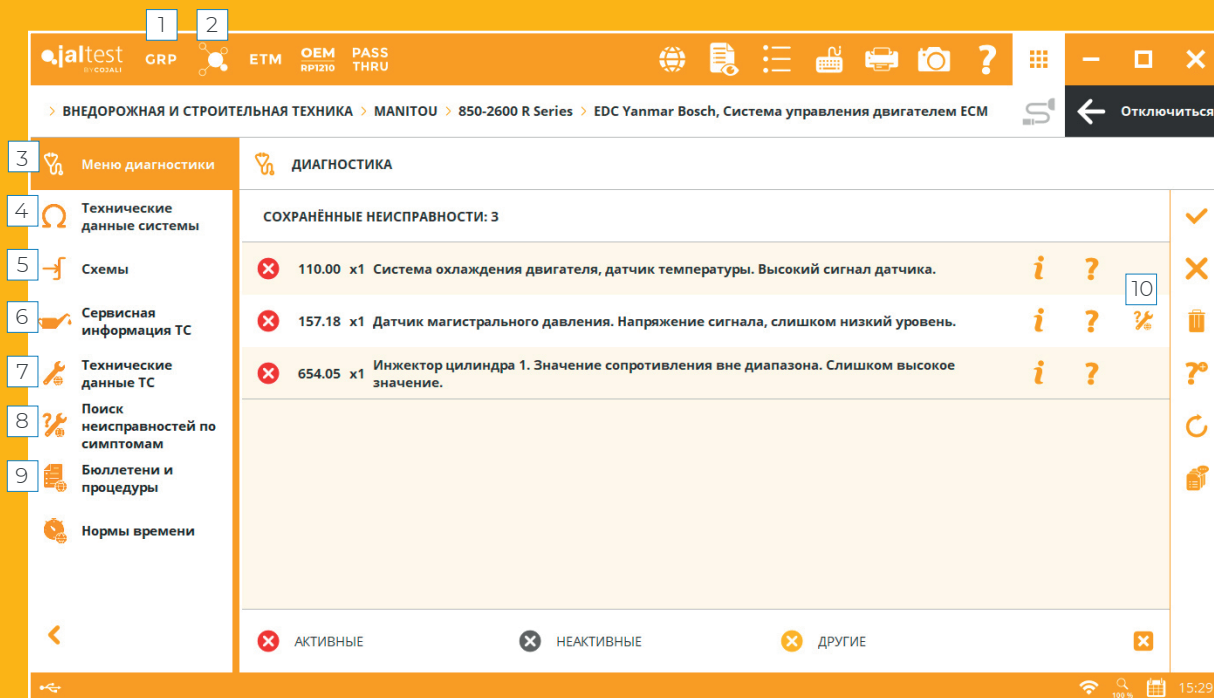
1 2

jaltest BY COJALI GRP ETM OEM RP1210 PASS THRU

> ВНЕДОРОЖНАЯ И СТРОИТЕЛЬНАЯ ТЕХНИКА > MANITOU > 850-2600 R Series > EDC Yanmar Bosch, Система управления двигателем ECM

Отключиться

3 Меню диагностики

ДИАГНОСТИКА

4 Технические данные системы

СОХРАНЁННЫЕ НЕИСПРАВНОСТИ: 3

5 Схемы

110.00 x1 Система охлаждения двигателя, датчик температуры. Высокий сигнал датчика.

10

6 Сервисная информация ТС

157.18 x1 Датчик магистрального давления. Напряжение сигнала, слишком низкий уровень.

7 Технические данные ТС

654.05 x1 Инжектор цилиндра 1. Значение сопротивления вне диапазона. Слишком высокое значение.

8 Поиск неисправностей по симптомам

9 Бюллетени и процедуры

Нормы времени

АКТИВНЫЕ НЕАКТИВНЫЕ ДРУГИЕ

100 % 15:29